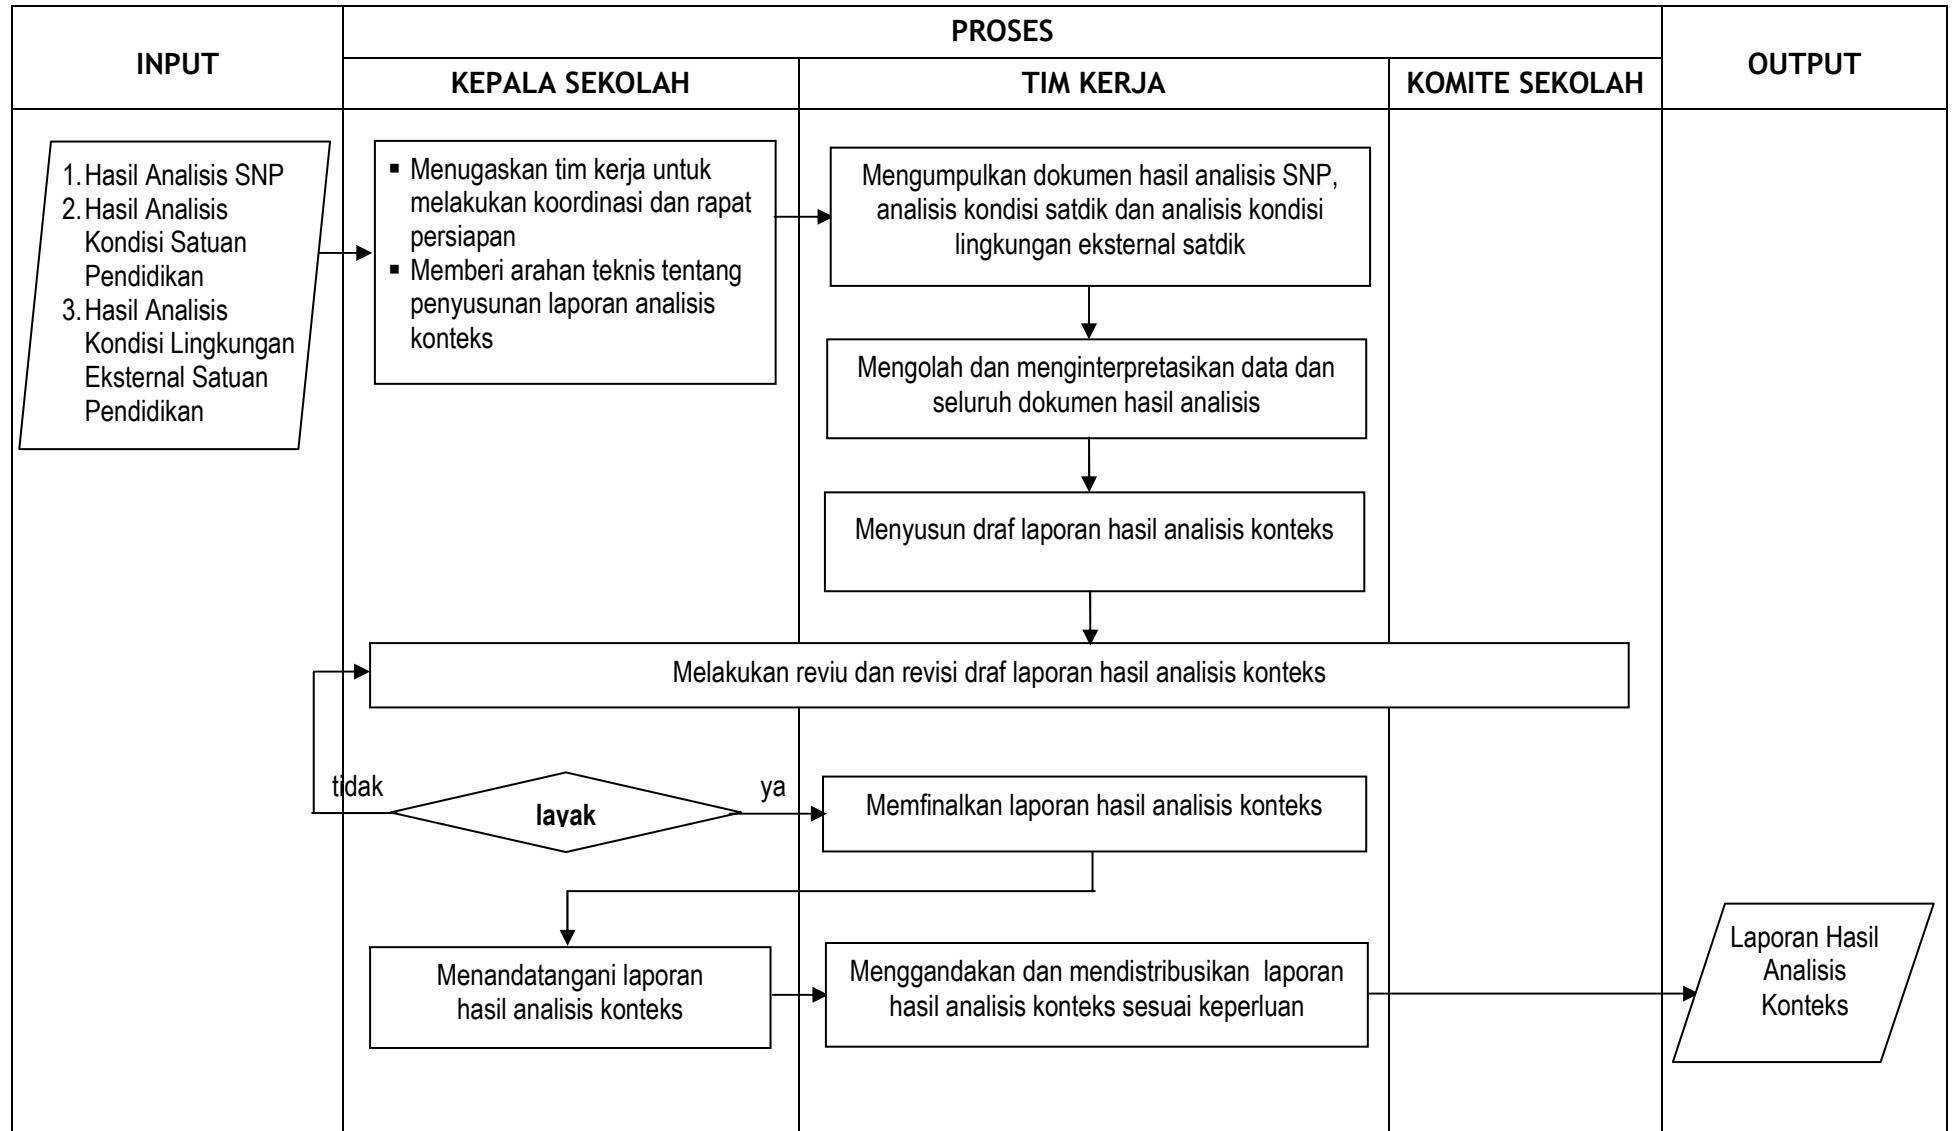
| INPUT | PROSES | | | OUTPUT |
|---|---|---|---|---|
| | KEPALA SEKOLAH | TIM KERJA | KOMITE SEKOLAH | |

1. Hasil Analisis SNP
2. Hasil Analisis Kondisi Satuan Pendidikan
3. Hasil Analisis Kondisi Lingkungan Eksternal Satuan Pendidikan

▪ Menugaskan tim kerja untuk melakukan koordinasi dan rapat persiapan
▪ Memberi arahan teknis tentang penyusunan laporan analisis konteks

Mengumpulkan dokumen hasil analisis SNP, analisis kondisi satdik dan analisis kondisi lingkungan eksternal satdik

Mengolah dan menginterpretasikan data dan seluruh dokumen hasil analisis

Menyusun draf laporan hasil analisis konteks

Melakukan reviu dan revisi draf laporan hasil analisis konteks

tidak

layak

ya

Memfinalkan laporan hasil analisis konteks

Menandatangani laporan hasil analisis konteks

Menggandakan dan mendistribusikan laporan hasil analisis konteks sesuai keperluan

Laporan Hasil Analisis Konteks